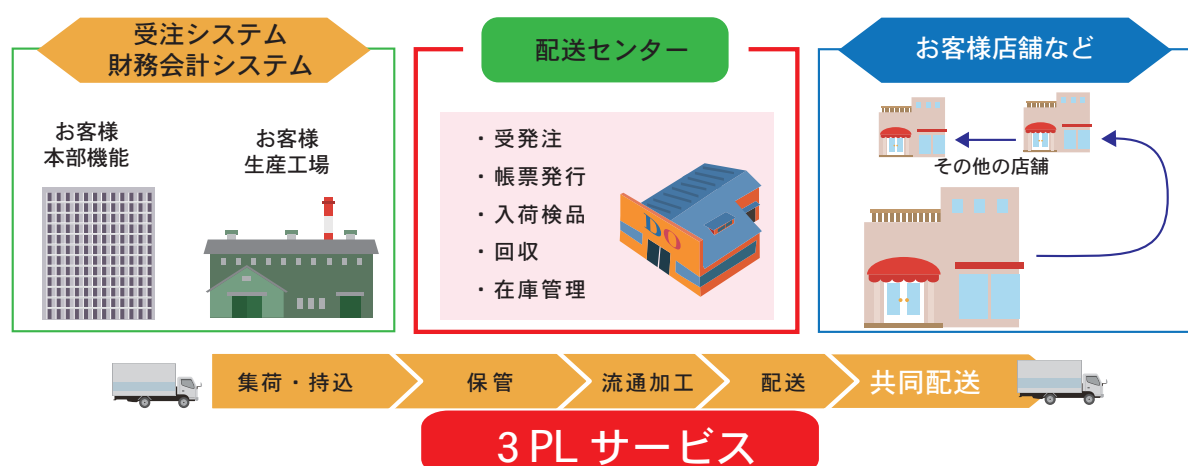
受注システム
財務会計システム

お客様
本部機能

お客様
生産工場

配送センター

・受発注
・帳票発行
・入荷検品
・回収
・在庫管理

DO

お客様店舗など

その他の店舗

集荷・持込

保管

流通加工

配送

共同配送

3 PL サービス